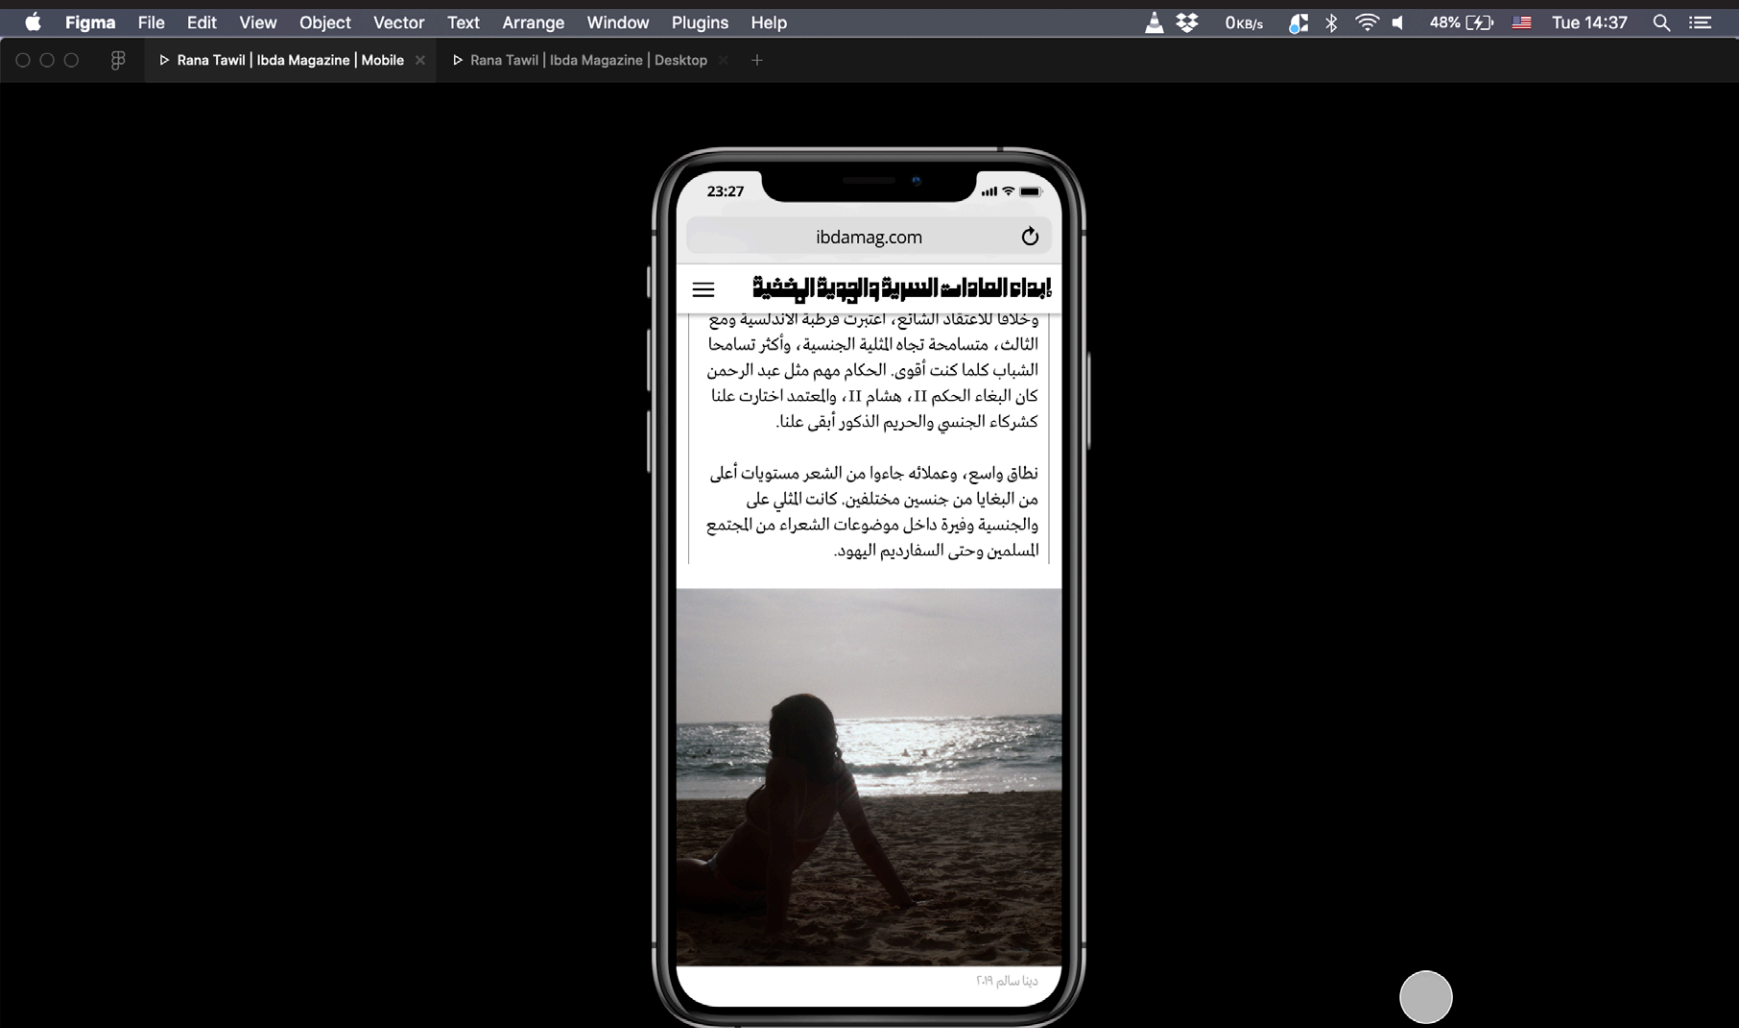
Figma File Edit View Object Vector Text Arrange Window Plugins Help

0KB/s 48% Tue 14:37

▷ Rana Tawil | Ibda Magazine | Mobile ×

▷ Rana Tawil | Ibda Magazine | Desktop ×

+

23:27

ibdamag.com

إبداء العادات السرية والجوية الخفية

وخلافا للاعتقاد الشائع، اعتبرت قرطبة الاندلسية ومع الثالث، متسامحة تجاه المثلية الجنسية، وأكثر تسامحا الشباب كلما كنت أقوى. الحكام مهم مثل عبد الرحمن كان البغاء الحكم II، هشام II، والمعتمد اختارت علنا كشركاء الجنسي والحريم الذكور أبقى علنا.

نطاق واسع، وعملائه جاءوا من الشعر مستويات أعلى من البغايا من جنسين مختلفين. كانت المثلي على والجنسية وفيرة داخل موضوعات الشعراء من المجتمع المسلمين وحتى السفارديم اليهود.

دينا سالم ٢٠١٩